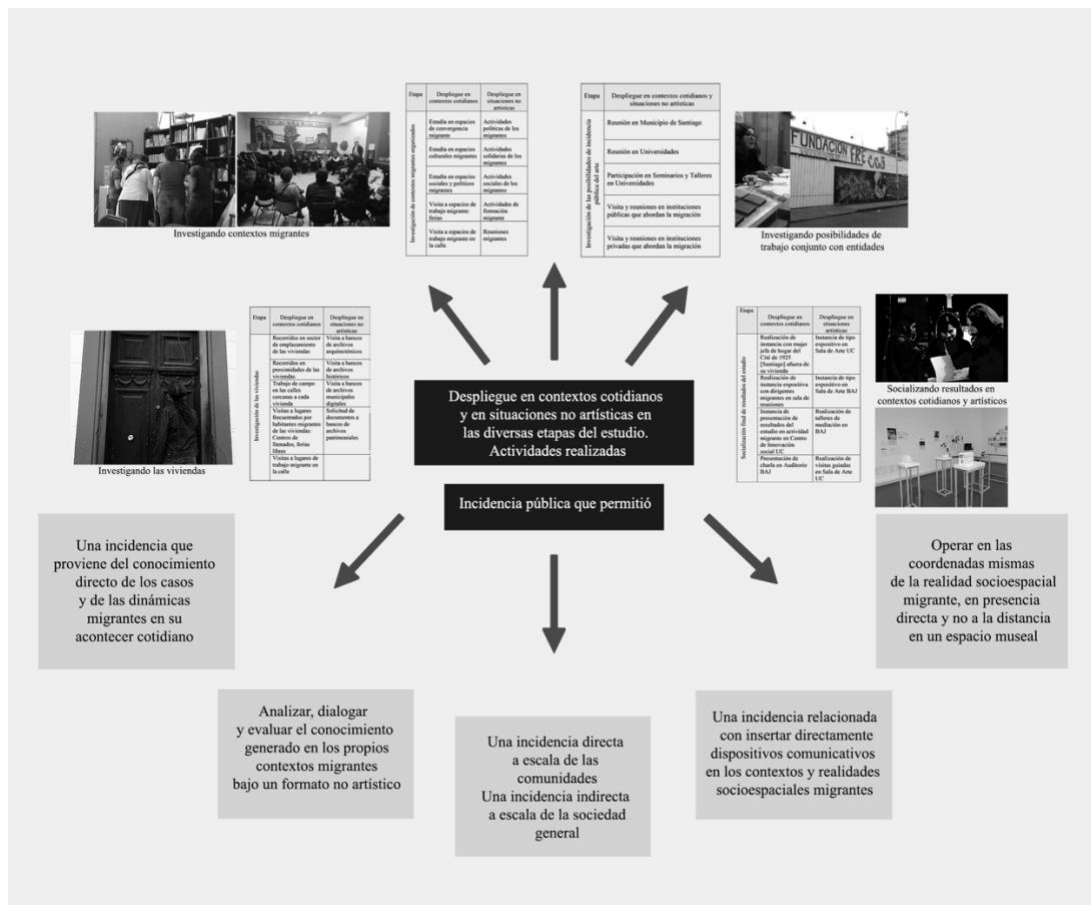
Investigando contextos migrantes

| Etapa | Despliegue en contextos cotidianos | Despliegue en situaciones no artísticas |
|---|---|---|
| Investigación de contextos migrantes organizados | Estadía en espacios de convergencia migrante | Actividades políticas de los migrantes |
| | Estadía en espacios culturales migrantes | Actividades solidarias de los migrantes |
| | Estadía en espacios sociales y políticos migrantes | Actividades sociales de los migrantes |
| | Visita a espacios de trabajo migrante: ferias | Actividades de formación migrante |
| | Visita a espacios de trabajo migrante en la calle | Reuniones migrantes |

| Etapa | Despliegue en contextos cotidianos y situaciones no artísticas |
|---|---|
| Investigación de las posibilidades de incidencia pública del arte | Reunión en Municipio de Santiago |
| | Reunión en Universidades |
| | Participación en Seminarios y Talleres en Universidades |
| | Visita y reuniones en instituciones públicas que abordan la migración |
| | Visita y reuniones en instituciones privadas que abordan la migración |

FUNDACION FRE COS

Investigando posibilidades de trabajo conjunto con entidades

Investigando las viviendas

| Etapa | Despliegue en contextos cotidianos | Despliegue en situaciones no artísticas |
|---|---|---|
| Investigación de las viviendas | Recorridos en sector de emplazamiento de las viviendas | Visita a bancos de archivos arquitectónicos |
| | Recorridos en proximidades de las viviendas | Visita a bancos de archivos históricos |
| | Trabajo de campo en las calles cercanas a cada vivienda | Visita a bancos de archivos municipales digitales |
| | Visitas a lugares frecuentados por habitantes migrantes de las viviendas: Centro de llamados, ferias libres | Solicitud de documentos a bancos de archivos patrimoniales |
| | Visitas a lugares de trabajo migrante en la calle | |

Despliegue en contextos cotidianos y en situaciones no artísticas en las diversas etapas del estudio. Actividades realizadas

Incidencia pública que permitió

| Etapa | Despliegue en contextos cotidianos | Despliegue en situaciones artísticas |
|---|---|---|
| Socialización final de resultados del estudio | Realización de instancia con mujer jefa de hogar del Cité de 1925 [Santiago] afuera de su vivienda | Instancia de tipo expositivo en Sala de Arte UC |
| | Realización de instancia expositiva con dirigentes migrantes en sala de reuniones | Instancia de tipo expositivo en Sala de Arte BAJ |
| | Instancia de presentación de resultados del estudio en actividad migrante en Centro de Innovación social UC | Realización de talleres de mediación en BAJ |
| | Presentación de charla en Auditorio BAJ | Realización de visitas guiadas en Sala de Arte UC |

Socializando resultados en contextos cotidianos y artísticos

Una incidencia que proviene del conocimiento directo de los casos y de las dinámicas migrantes en su acontecer cotidiano

Operar en las coordenadas mismas de la realidad socioespacial migrante, en presencia directa y no a la distancia en un espacio museal

Analizar, dialogar y evaluar el conocimiento generado en los propios contextos migrantes bajo un formato no artístico

Una incidencia directa a escala de las comunidades
Una incidencia indirecta a escala de la sociedad general

Una incidencia relacionada con insertar directamente dispositivos comunicativos en los contextos y realidades socioespaciales migrantes